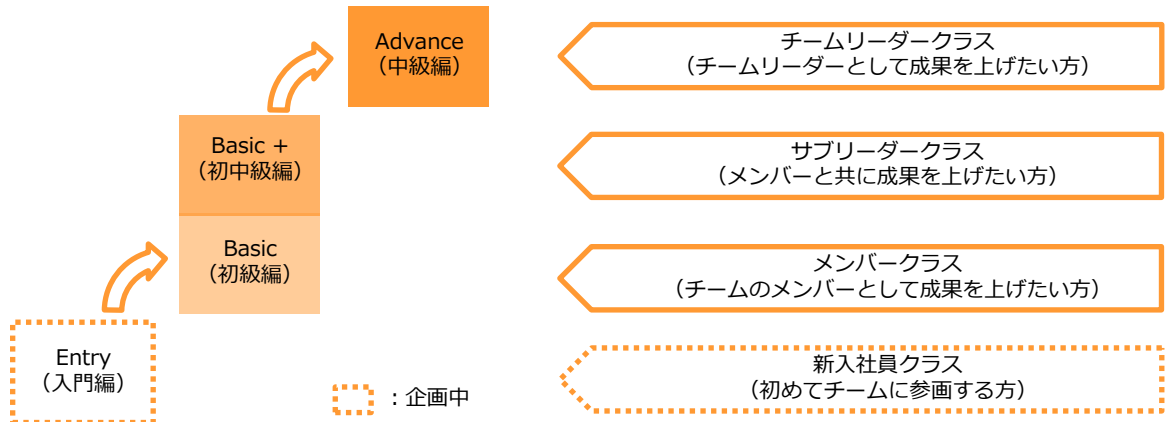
Advance
（中級編）

Basic +
（初中級編）

Basic
（初級編）

Entry
（入門編）

：企画中

チームリーダークラス
（チームリーダーとして成果を上げたい方）

サブリーダークラス
（メンバーと共に成果を上げたい方）

メンバークラス
（チームのメンバーとして成果を上げたい方）

新入社員クラス
（初めてチームに参画する方）